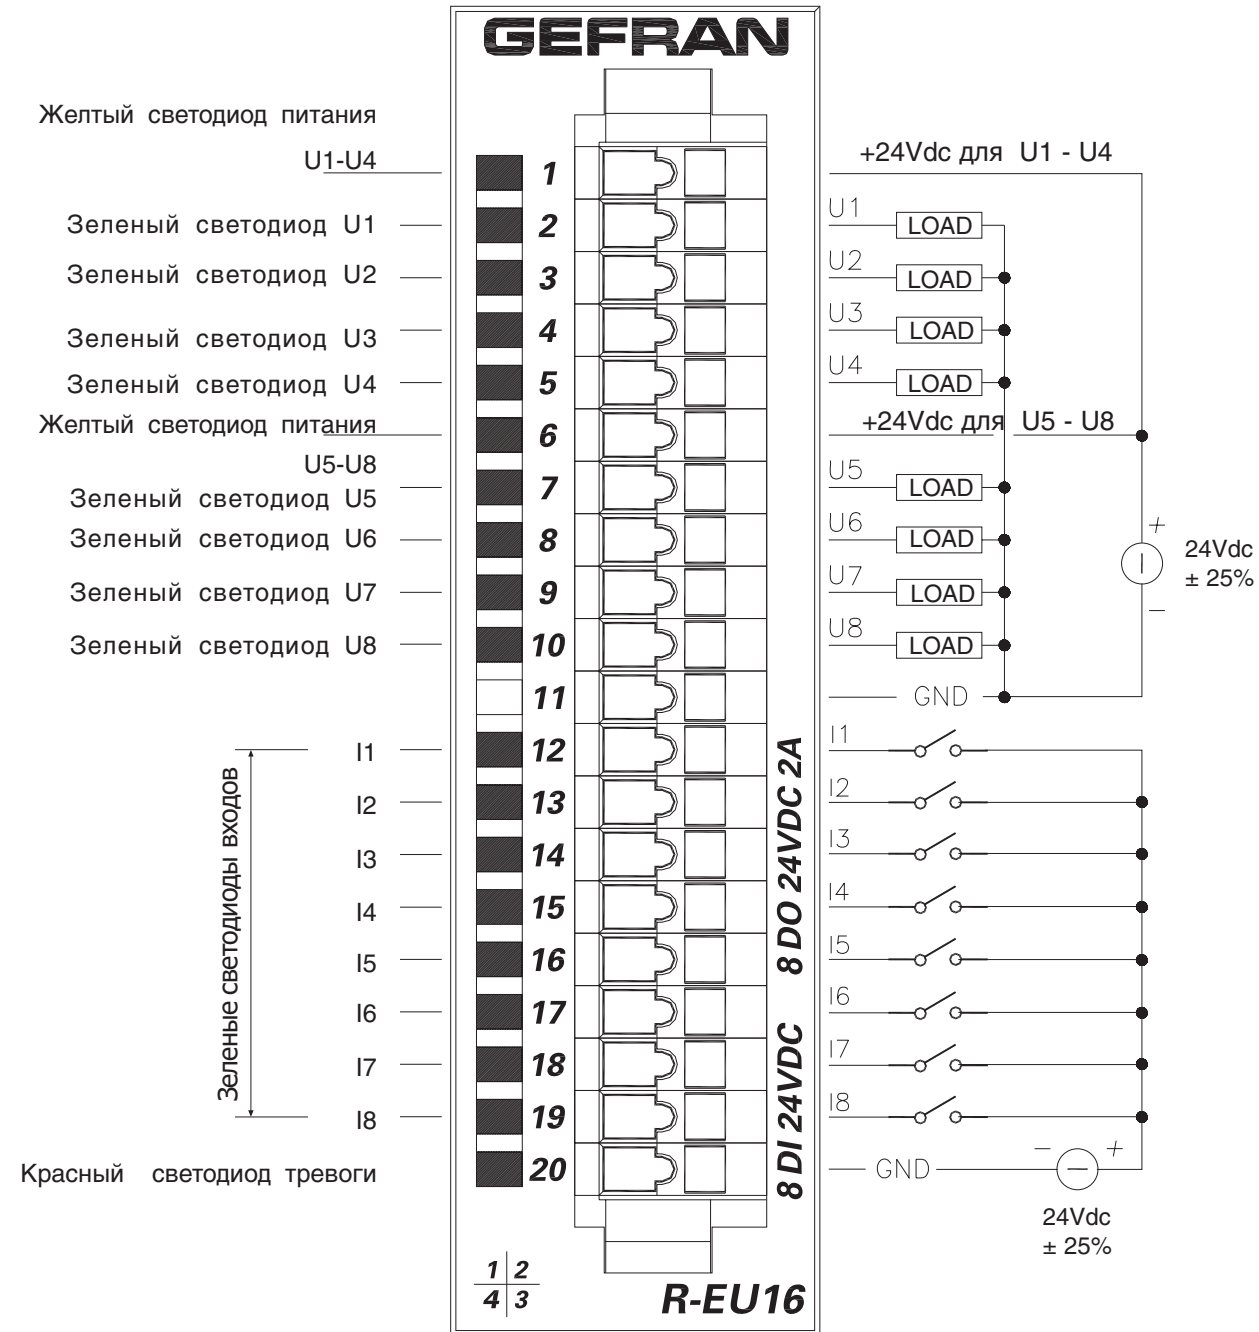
GEFRAN

Желтый светодиод питания
U1-U4
Зеленый светодиод U1
Зеленый светодиод U2
Зеленый светодиод U3
Зеленый светодиод U4
Желтый светодиод питания
U5-U8
Зеленый светодиод U5
Зеленый светодиод U6
Зеленый светодиод U7
Зеленый светодиод U8

Зеленые светодиоды входов
I1
I2
I3
I4
I5
I6
I7
I8
Красный светодиод тревоги

1
2
3
4
5
6
7
8
9
10
11
12
13
14
15
16
17
18
19
20

8 DO 24VDC 2A
8 DI 24VDC

+24Vdc для U1 - U4
U1 LOAD
U2 LOAD
U3 LOAD
U4 LOAD
+24Vdc для U5 - U8
U5 LOAD
U6 LOAD
U7 LOAD
U8 LOAD
GND
+
24Vdc
± 25%
−
I1
I2
I3
I4
I5
I6
I7
I8
GND
−
+
24Vdc
± 25%

$\frac{1}{4}$ $\frac{2}{3}$
R-EU16